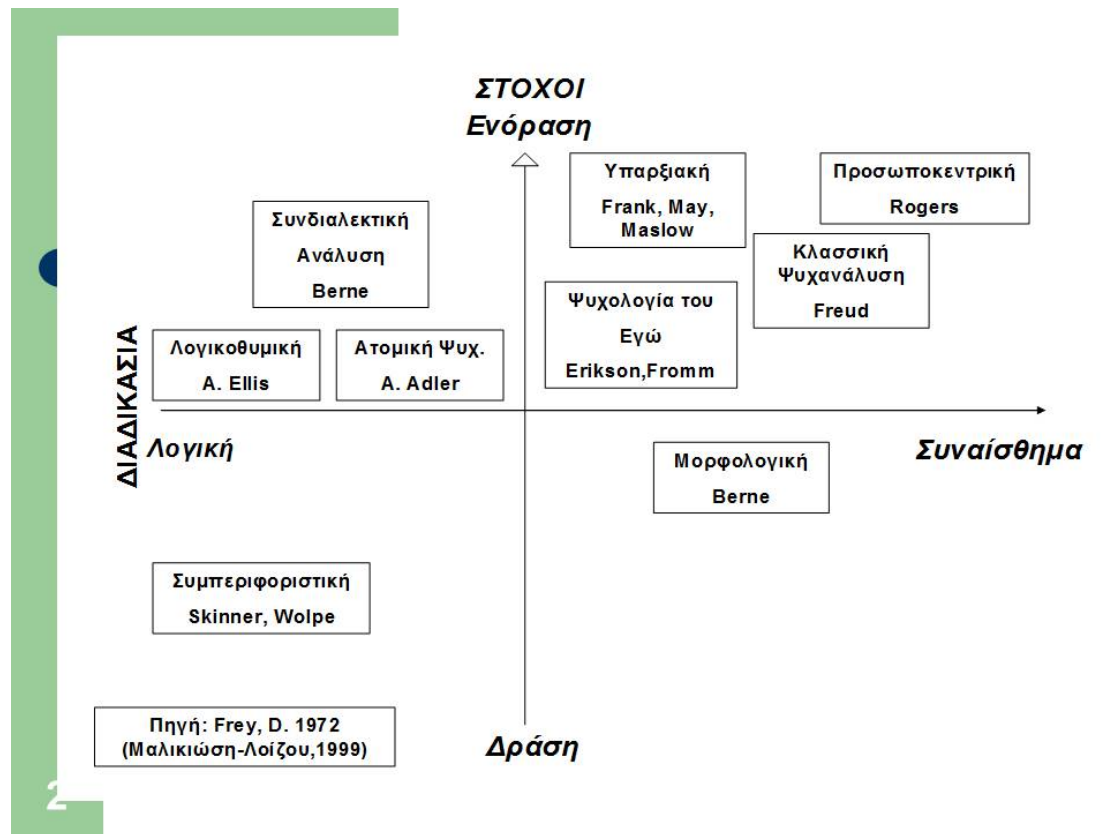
ΣΤΟΧΟΙ
Ενόραση

Υπαρξιακή
Frank, May, Maslow

Προσωποκεντρική
Rogers

Συνδιαλεκτική
Ανάλυση
Berne

Κλασσική
Ψυχανάλυση
Freud

Ψυχολογία του
Εγώ
Erikson,Fromm

ΔΙΑΔΙΚΑΣΙΑ

Λογικοθυμική
A. Ellis

Ατομική Ψυχ.
A. Adler

Λογική

Συναίσθημα

Μορφολογική
Berne

Συμπεριφοριστική
Skinner, Wolpe

Πηγή: Frey, D. 1972
(Μαλικιώση-Λοΐζου,1999)

Δράση

2